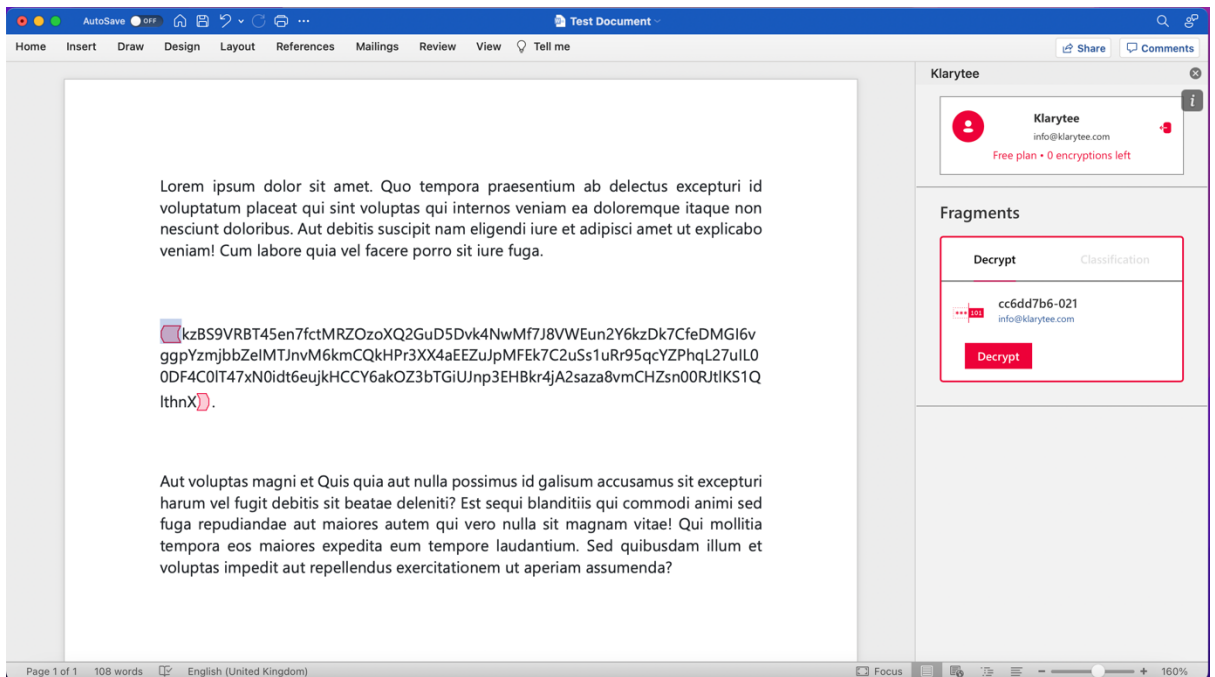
AutoSave OFF ··· Test Document

Home Insert Draw Design Layout References Mailings Review View Tell me

Share Comments

Lorem ipsum dolor sit amet. Quo tempora praesentium ab delectus excepturi id voluptatum placeat qui sint voluptas qui internos veniam ea doloremque itaque non nesciunt doloribus. Aut debitis suscipit nam eligendi iure et adipisci amet ut explicabo veniam! Cum labore quia vel facere porro sit iure fuga.

kzBS9VRBT45en7fctMRZOzoXQ2GuD5Dvk4NwMf7J8VWEun2Y6kzDk7CfeDMGI6vggpYzmjbbZeIMTJnvM6kmCQkHPr3XX4aEEZuJpMFEk7C2uSs1uRr95qcYZPhqL27ulL00DF4C0lT47xN0idt6eujkHCCY6akOZ3bTGiUJnp3EHBkr4jA2saza8vmCHZsn00RJtlKS1QlthnX.

Aut voluptas magni et Quis quia aut nulla possimus id galisum accusamus sit excepturi harum vel fugit debitis sit beatae deleniti? Est sequi blanditiis qui commodi animi sed fuga repudiandae aut maiores autem qui vero nulla sit magnam vitae! Qui mollitia tempora eos maiores expedita eum tempore laudantium. Sed quibusdam illum et voluptas impedit aut repellendus exercitationem ut aperiam assumenda?

Klarytee

i

Klarytee
info@klarytee.com
Free plan • 0 encryptions left

Fragments

Decrypt
Classification

101
cc6dd7b6-021
info@klarytee.com

Decrypt

Page 1 of 1 108 words English (United Kingdom)

Focus 160%